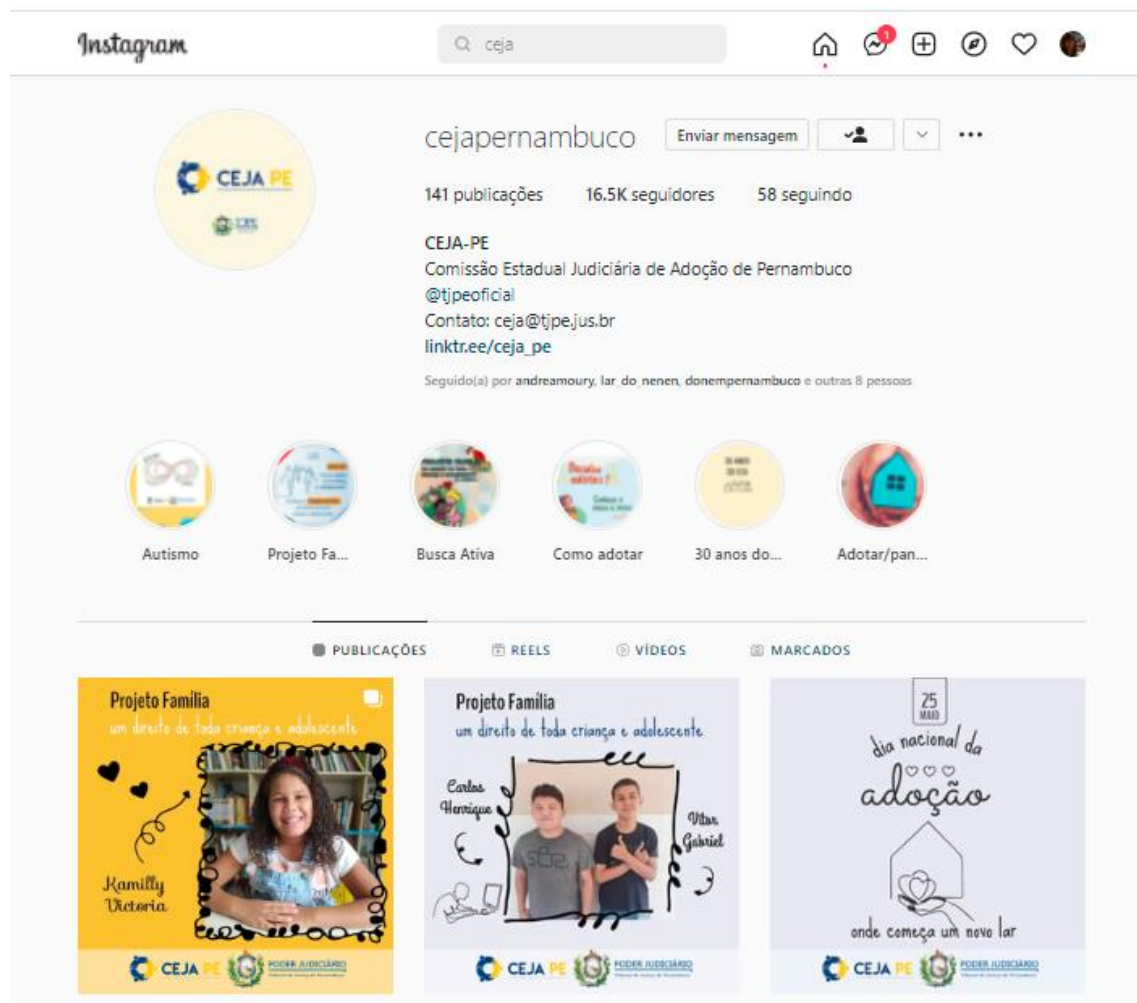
Instagram

ceja

1

CEJA PE

cejapernambuco

Enviar mensagem

141 publicações 16.5K seguidores 58 seguindo

CEJA-PE
Comissão Estadual Judiciária de Adoção de Pernambuco
@tjpeoficial
Contato: ceja@tjpe.jus.br
linktr.ee/ceja_pe

Seguido(a) por andreamoury, lar_do_nenen, donempernambuco e outras 8 pessoas

Autismo
Projeto Fa...
Busca Ativa
Como adotar
30 anos do...
Adotar/pan...

PUBLICAÇÕES
REELS
VÍDEOS
MARCADOS

Projeto Família
um direito de toda criança e adolescente
Kamilly Victoria
CEJA PE PODER JUDICIÁRIO

Projeto Família
um direito de toda criança e adolescente
Carlos Henrique
Vitor Gabriel
CEJA PE PODER JUDICIÁRIO

25 MAIO
dia nacional da adoção
onde começa um novo lar
CEJA PE PODER JUDICIÁRIO